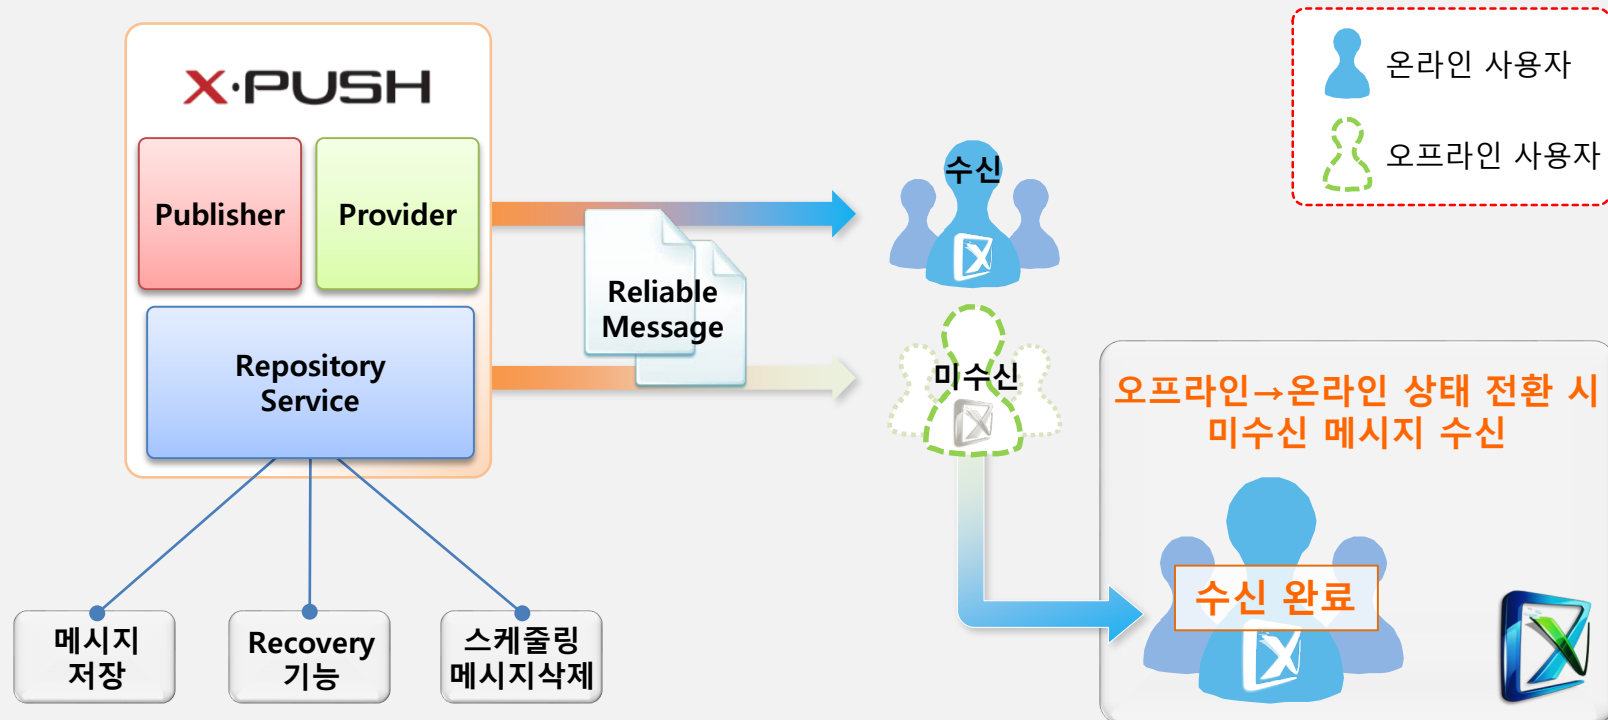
X·PUSH

Publisher

Provider

Repository Service

Reliable Message

수신

미수신

온라인 사용자

오프라인 사용자

오프라인→온라인 상태 전환 시 미수신 메시지 수신

수신 완료

메시지 저장

Recovery 기능

스케줄링 메시지삭제